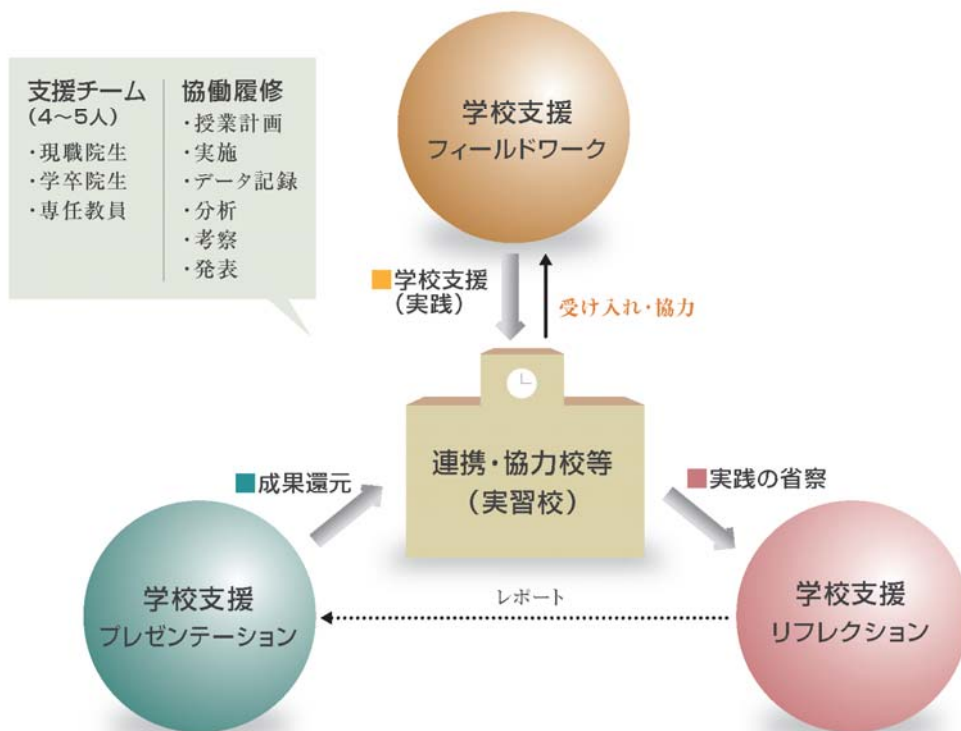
支援チーム
(4～5人)
・現職院生
・学卒院生
・専任教員

協働履修
・授業計画
・実施
・データ記録
・分析
・考察
・発表

学校支援
フィールドワーク

■学校支援
(実践)

受け入れ・協力

連携・協力校等
(実習校)

■成果還元

■実践の省察

学校支援
プレゼンテーション

レポート

学校支援
リフレクション